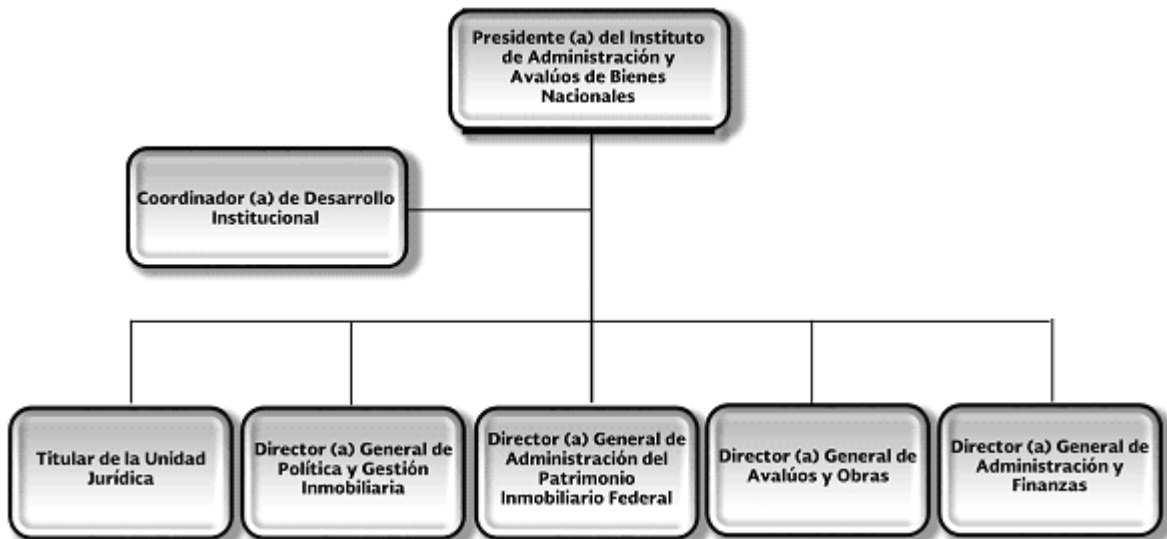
Presidente (a) del Instituto de Administración y Avalúos de Bienes Nacionales

Coordinador (a) de Desarrollo Institucional

Titular de la Unidad Jurídica

Director (a) General de Política y Gestión Inmobiliaria

Director (a) General de Administración del Patrimonio Inmobiliario Federal

Director (a) General de Avalúos y Obras

Director (a) General de Administración y Finanzas